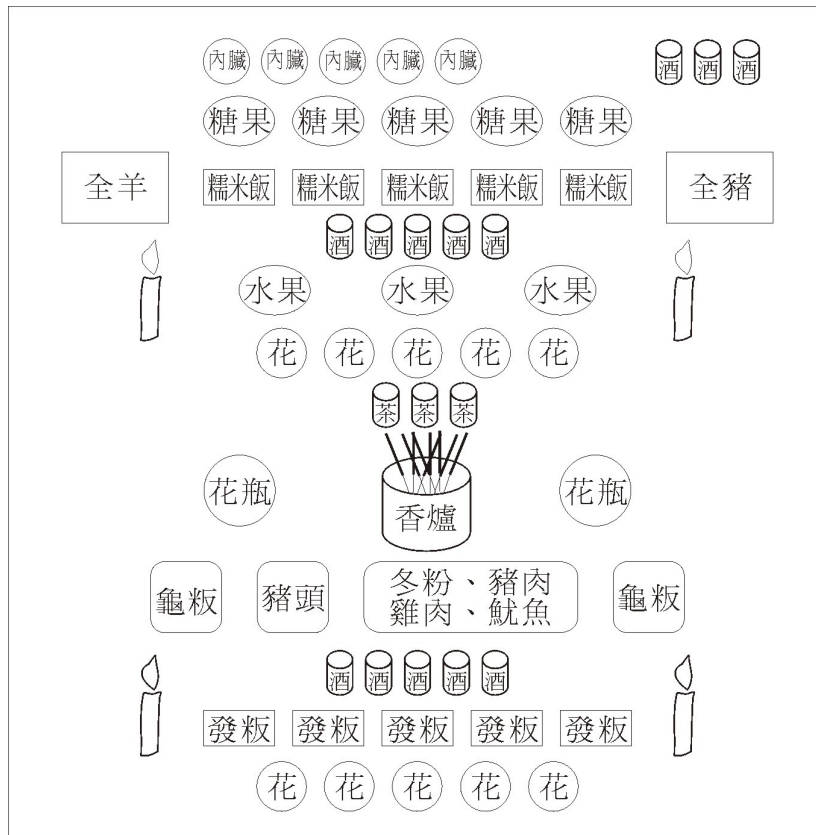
內臟 內臟 內臟 內臟 內臟

酒 酒 酒

糖果 糖果 糖果 糖果 糖果

全羊

糯米飯 糯米飯 糯米飯 糯米飯 糯米飯

全豬

酒 酒 酒 酒 酒

水果 水果 水果

花 花 花 花 花

茶 茶 茶

花瓶

香爐

花瓶

龜粄

豬頭

冬粉、豬肉
雞肉、魷魚

龜粄

酒 酒 酒 酒 酒

發粄 發粄 發粄 發粄 發粄

花 花 花 花 花